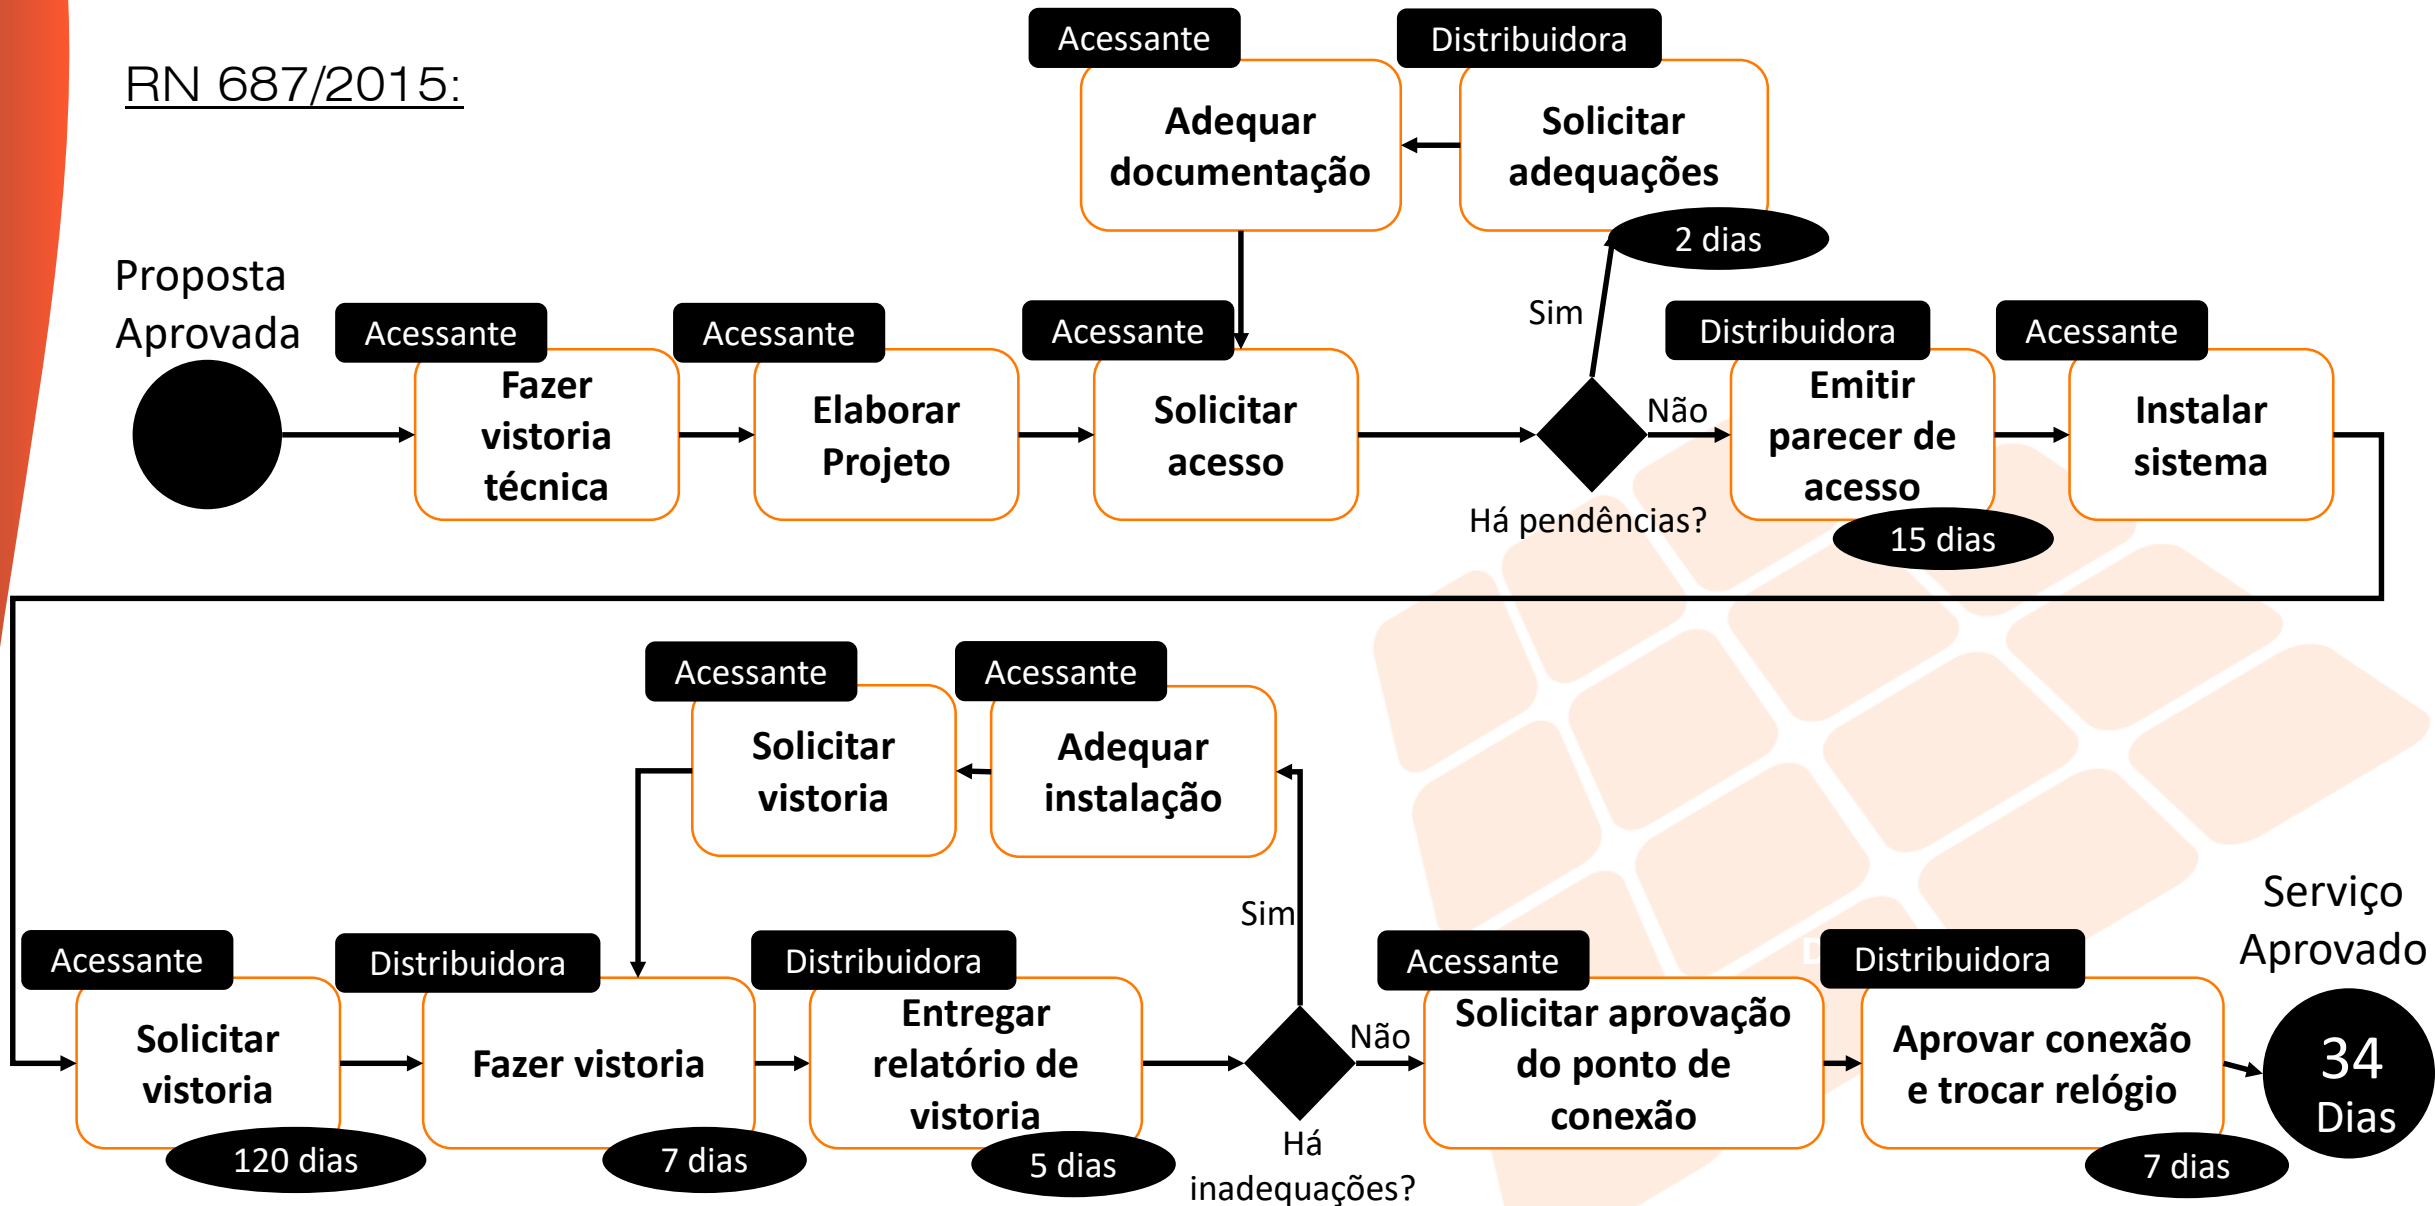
RN 687/2015:

Acessante
Adequar documentação

Distribuidora
Solicitar adequações
2 dias

Proposta Aprovada

Acessante
Fazer vistoria técnica

Acessante
Elaborar Projeto

Acessante
Solicitar acesso

Sim
Não
Há pendências?

Distribuidora
Emitir parecer de acesso
15 dias

Acessante
Instalar sistema

Acessante
Solicitar vistoria

Acessante
Adequar instalação

Acessante
Solicitar vistoria
120 dias

Distribuidora
Fazer vistoria
7 dias

Distribuidora
Entregar relatório de vistoria
5 dias

Sim
Não
Há inadequações?

Acessante
Solicitar aprovação do ponto de conexão

Distribuidora
Aprovar conexão e trocar relógio
7 dias

Serviço Aprovado
34 Dias